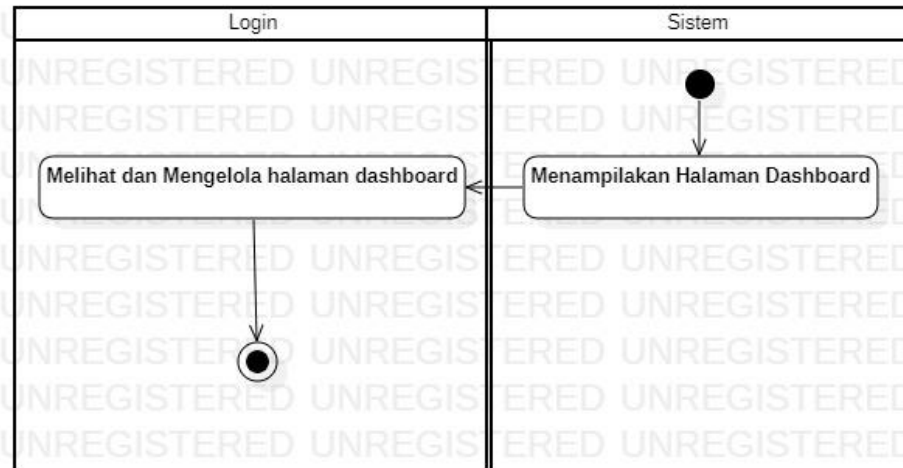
| Login | Sistem |
|---|---|
| Melihat dan Mengelola halaman dashboard | Menampilakan Halaman Dashboard |

UNREGISTERED UNREGISTERED UNREGISTERED
UNREGISTERED UNREGISTERED UNREGISTERED
UNREGISTERED UNREGISTERED UNREGISTERED
UNREGISTERED UNREGISTERED UNREGISTERED
UNREGISTERED UNREGISTERED UNREGISTERED
UNREGISTERED UNREGISTERED UNREGISTERED
UNREGISTERED UNREGISTERED UNREGISTERED
UNREGISTERED UNREGISTERED UNREGISTERED
UNREGISTERED UNREGISTERED UNREGISTERED